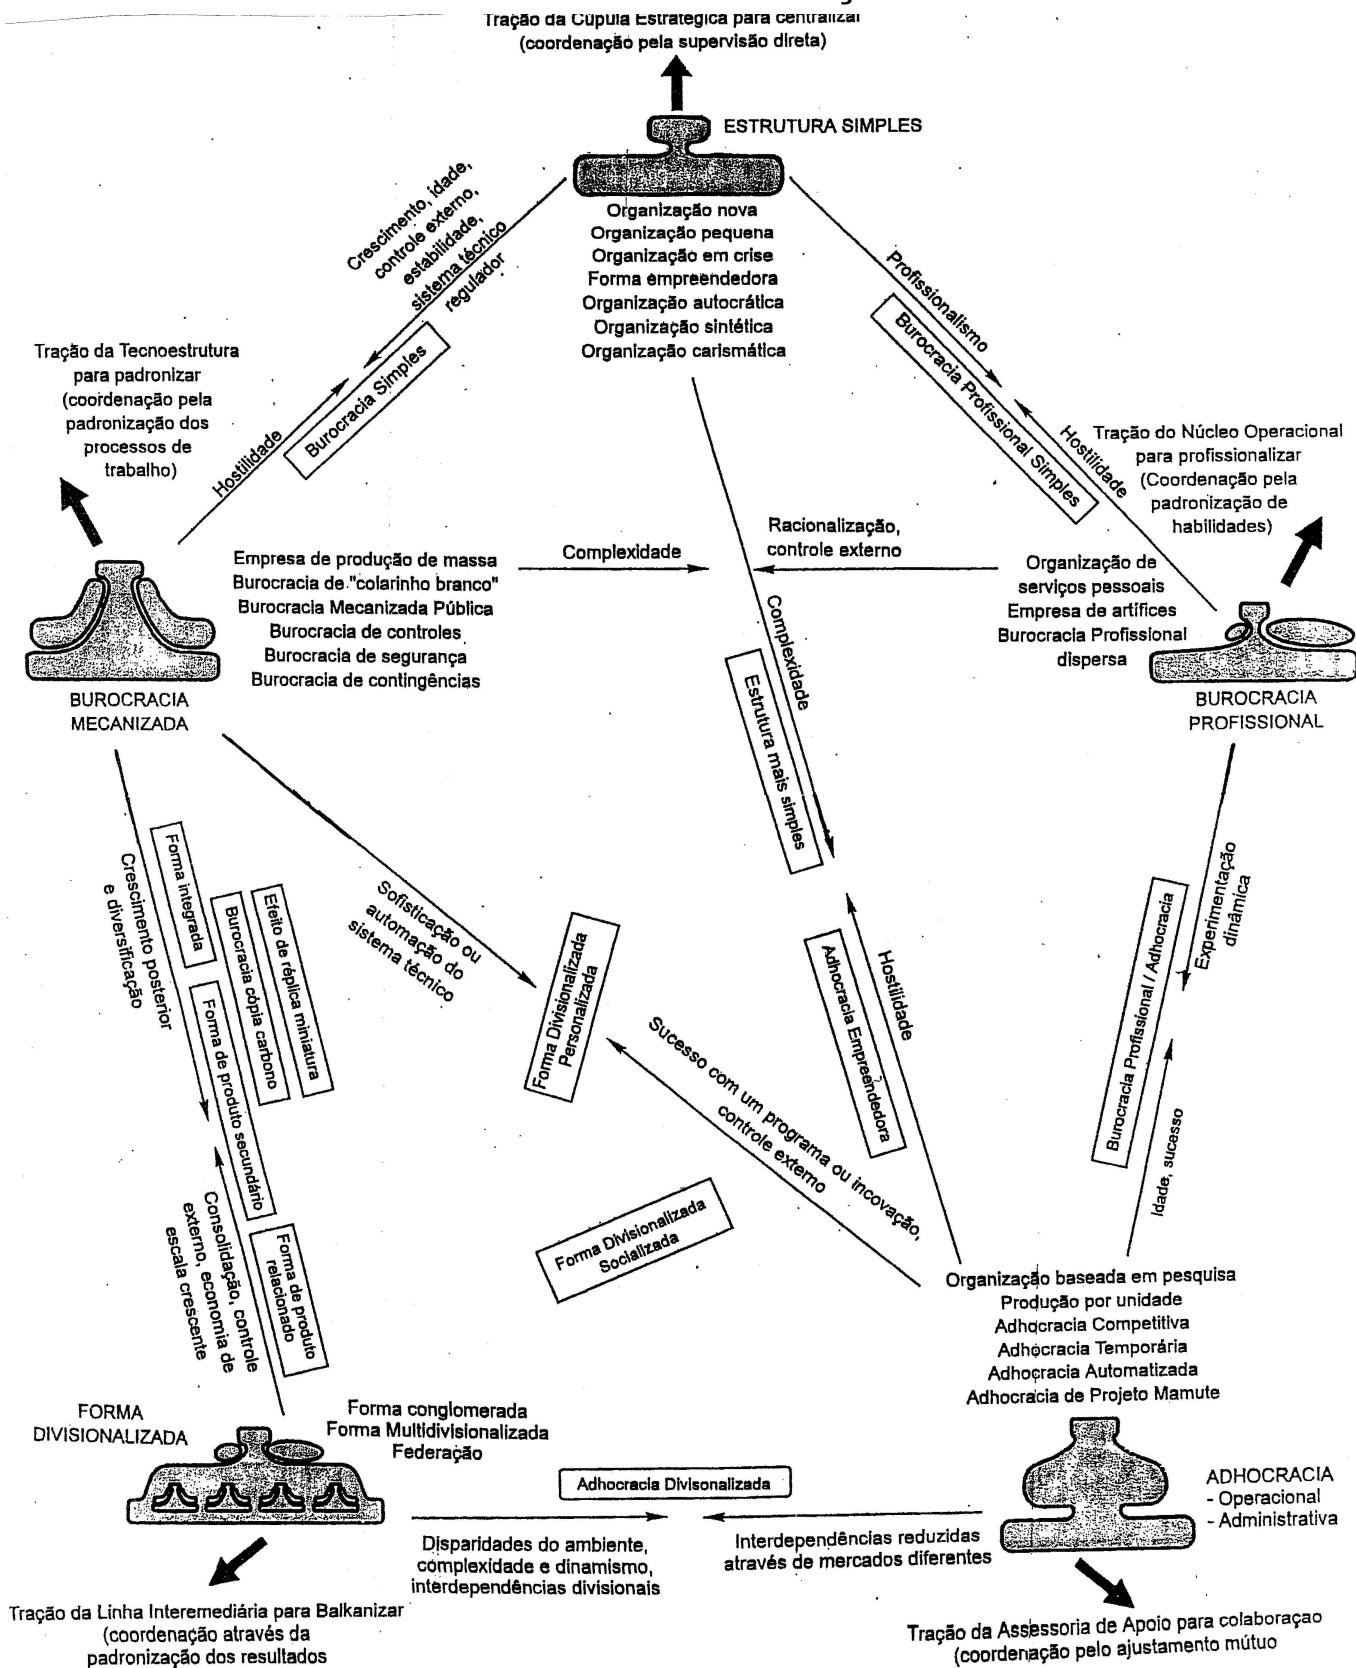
Tração da Cúpula Estratégica para centralizar
(coordenação pela supervisão direta)

ESTRUTURA SIMPLES

Organização nova
Organização pequena
Organização em crise
Forma empreendedora
Organização autocrática
Organização sintética
Organização carismática

Crescimento, idade, controle externo, estabilidade, sistema técnico regulador

Burocracia Simples

Hostilidade

Tração da Tecnoestrutura para padronizar (coordenação pela padronização dos processos de trabalho)

Profissionalismo

Burocracia Profissional Simples

Hostilidade

Tração do Núcleo Operacional para profissionalizar (Coordenação pela padronização de habilidades)

Empresa de produção de massa
Burocracia de "colarinho branco"
Burocracia Mecanizada Pública
Burocracia de controles
Burocracia de segurança
Burocracia de contingências

Complexidade

Racionalização, controle externo

Organização de serviços pessoais
Empresa de artífices
Burocracia Profissional dispersa

BUROCRACIA MECANIZADA

BUROCRACIA PROFISSIONAL

Complexidade

Estrutura mais simples

Crescimento posterior e diversificação

Forma integrada

Burocracia cópia carbono

Efeito de réplica miniatura

Forma de produto secundário

Sofisticação ou automação do sistema técnico

Forma Divisionalizada Personalizada

Hostilidade

Adhocracia Empreendedora

Experimentação dinâmica

Burocracia Profissional / Adhocracia

Idade, sucesso

Sucesso com um programa ou incovação, controle externo

Consolidação, controle externo, economia de escala crescente

Forma de produto relacionado

Forma Divisionalizada Socializada

Organização baseada em pesquisa
Produção por unidade
Adhocracia Competitiva
Adhocracia Temporária
Adhocracia Automatizada
Adhocracia de Projeto Mamute

FORMA DIVISIONALIZADA

Forma conglomerada
Forma Multidivisionalizada
Federação

Adhocracia Divisonalizada

ADHOCRACIA
- Operacional
- Administrativa

Disparidades do ambiente, complexidade e dinamismo, interdependências divisionais

Interdependências reduzidas através de mercados diferentes

Tração da Linha Interemediária para Balkanizar
(coordenação através da padronização dos resultados

Tração da Assessoria de Apoio para colaboraçao
(coordenação pelo ajustamento mútuo